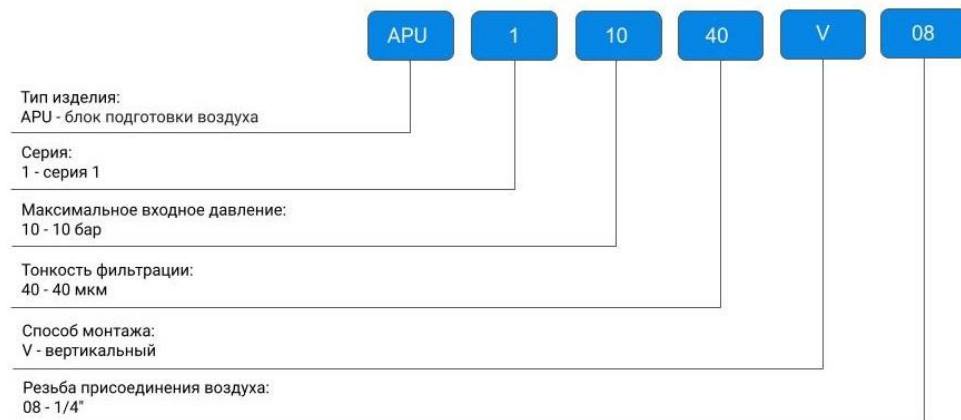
APU 1 10 40 V 08

Тип изделия:
APU - блок подготовки воздуха

Серия:
1 - серия 1

Максимальное входное давление:
10 - 10 бар

Тонкость фильтрации:
40 - 40 мкм

Способ монтажа:
V - вертикальный

Резьба присоединения воздуха:
08 - 1/4"